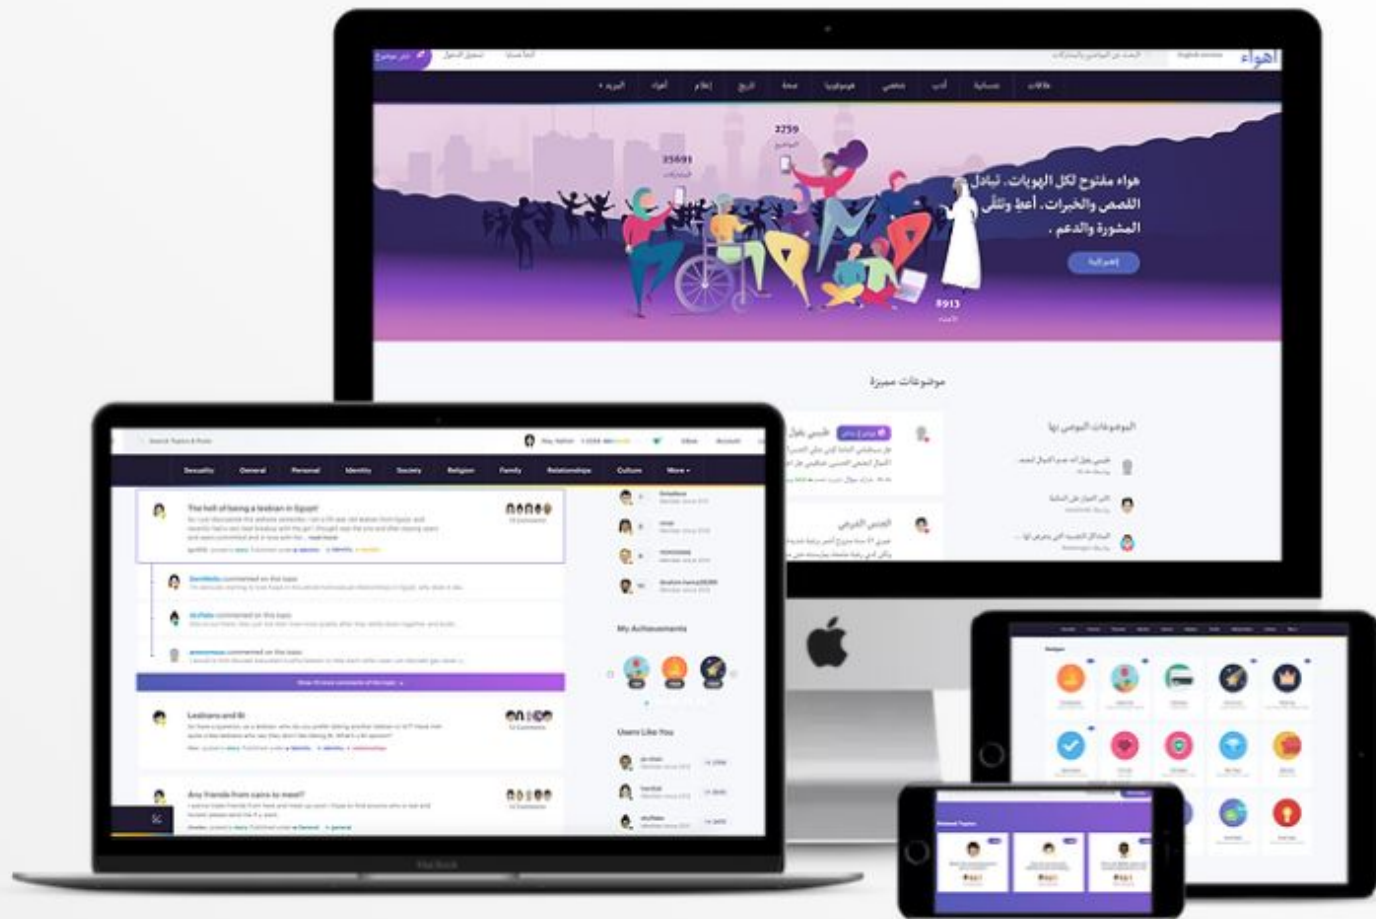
أهواء

علاقات جنسانية أدب جنحي هوموفوبيا صحة تاريخ إعلام أهواء المزيد

2759

35691

هواء مفتوح لكل الهويات. تبادل القصص والخبرات. أعطِ وتلقَّ المشورة والدعم.

إنضم إلينا

8913

موضوعات مميزة

الموضوعات اليومي بها

الجنس الفرجي

Search Topics & Posts

Sexuality General Personal Identity Society Religion Family Relationships Culture More

The hell of being a lesbian in Egypt

commented on this topic

commented on this topic

commented on this topic

My Achievements

Lesbians and Bi

Any friends from cairo to meet?

Users Like You

MacBook

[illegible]